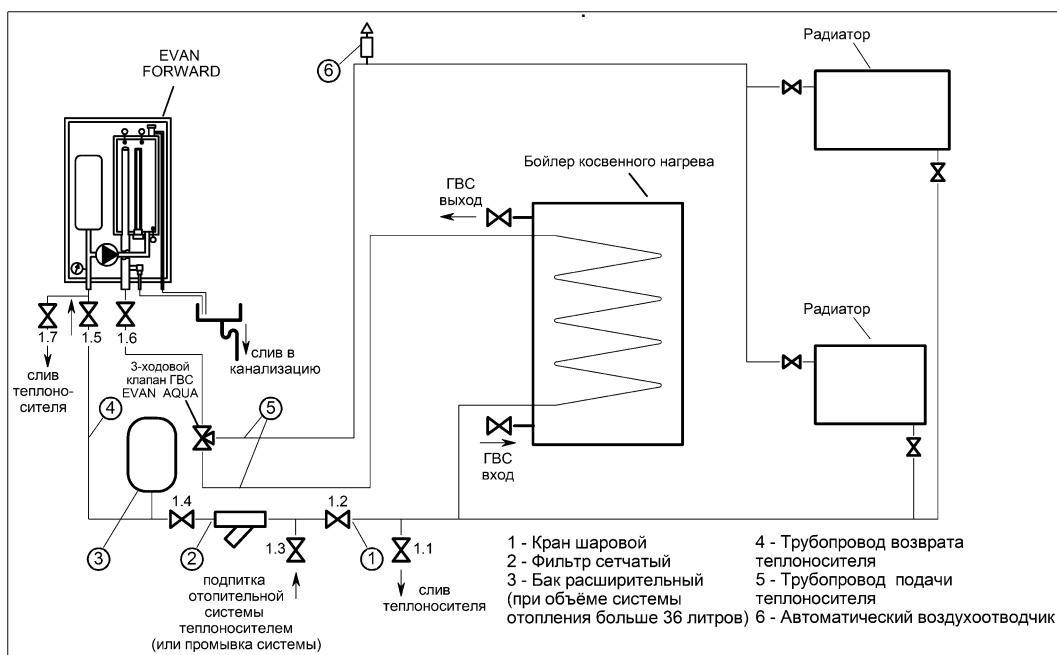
EVAN FORWARD

6

Радиатор

Бойлер косвенного нагрева

ГВС выход

Радиатор

1.7
1.5
1.6

слив в канализацию

слив теплоносителя

3-ходовой клапан ГВС EVAN AQUA

4

5

ГВС вход

1.4
1.2

3

2

1.3

1

1.1

подпитка отопительной системы теплоносителем (или промывка системы)

слив теплоносителя

1 - Кран шаровой
2 - Фильтр сетчатый
3 - Бак расширительный (при объёме системы отопления больше 36 литров)

4 - Трубопровод возврата теплоносителя
5 - Трубопровод подачи теплоносителя
6 - Автоматический воздухоотводчик